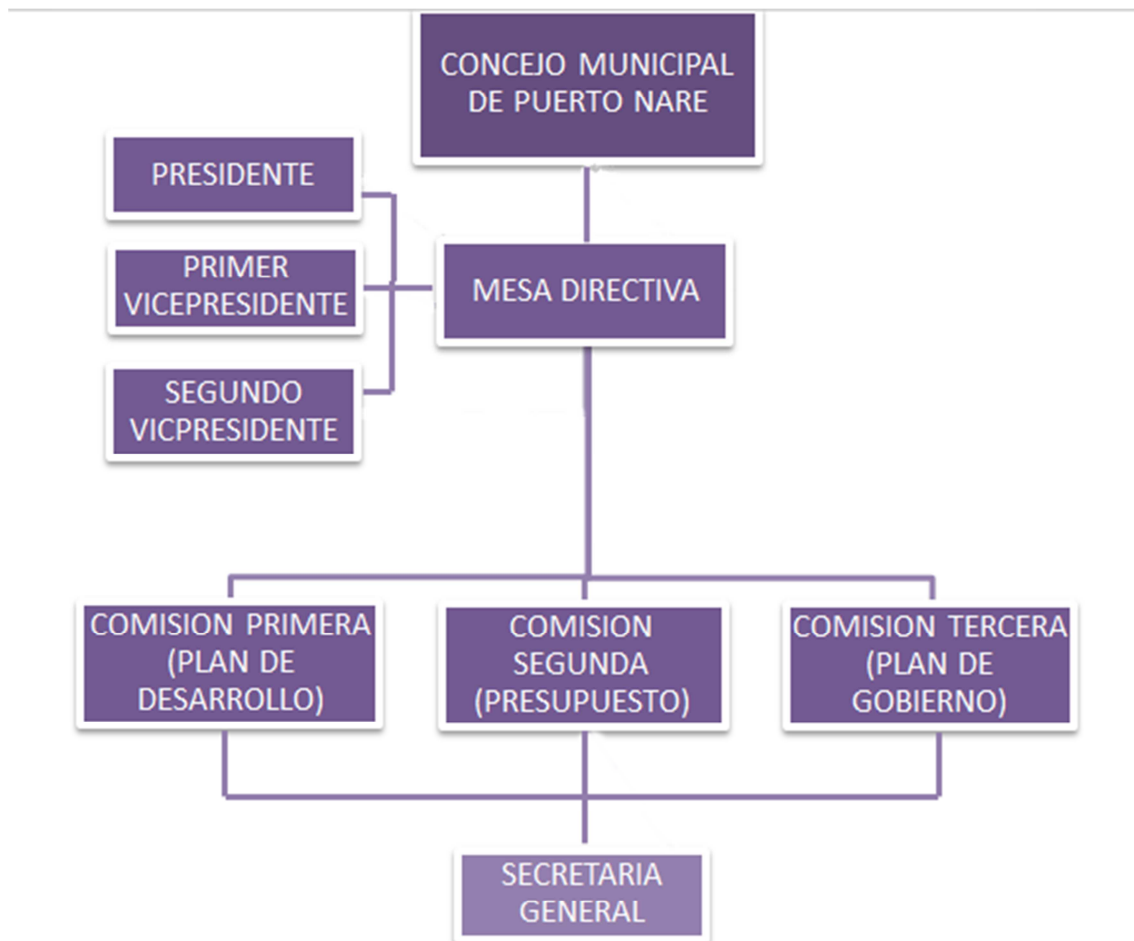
CONCEJO MUNICIPAL DE PUERTO NARE

PRESIDENTE

PRIMER VICEPRESIDENTE

SEGUNDO VICPRESIDENTE

MESA DIRECTIVA

COMISION PRIMERA (PLAN DE DESARROLLO)

COMISION SEGUNDA (PRESUPUESTO)

COMISION TERCERA (PLAN DE GOBIERNO)

SECRETARIA GENERAL